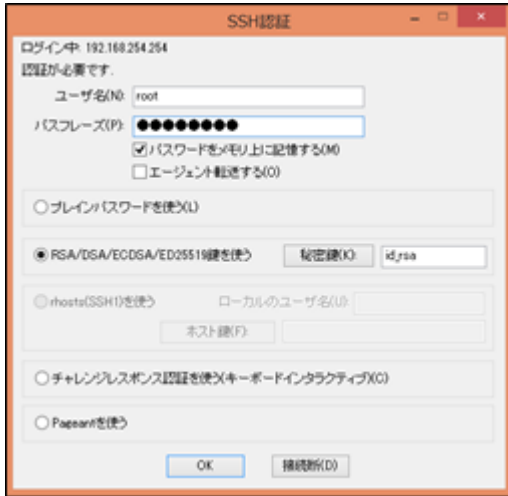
SSH認証

ログイン中: 192.168.254.254
認証が必要です.

ユーザ名(N): root
パスフレーズ(P): ●●●●●●●●
☑パスワードをメモリ上に記憶する(M)
☐エージェント転送する(O)

○プレインパスワードを使う(L)

◉RSA/DSA/ECDSA/ED25519鍵を使う 秘密鍵(K): id_rsa

○rhosts(SSH1)を使う ローカルのユーザ名(U):
ホスト鍵(F):

○チャレンジレスポンス認証を使う(キーボードインタラクティブ)(C)

○Pageantを使う

OK 接続断(D)